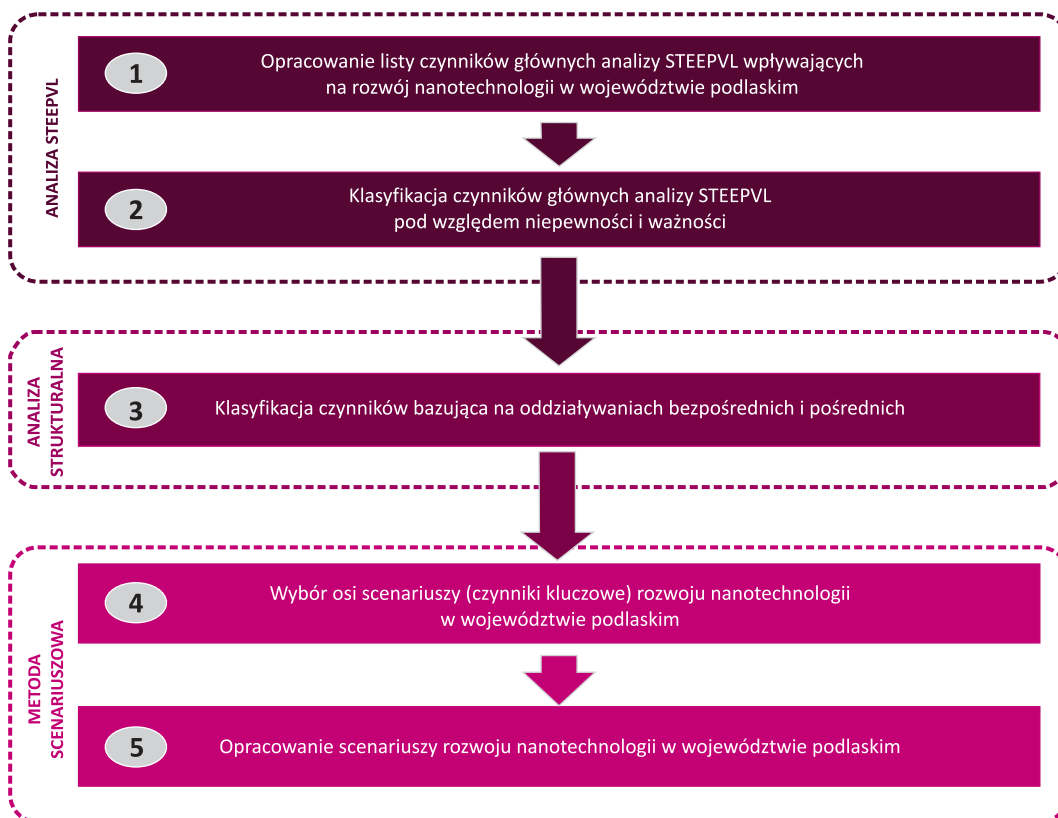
ANALIZA STEEPVL

1 Opracowanie listy czynników głównych analizy STEEPVL wpływających na rozwój nanotechnologii w województwie podlaskim

2 Klasyfikacja czynników głównych analizy STEEPVL pod względem niepewności i ważności

ANALIZA STRUKTURALNA

3 Klasyfikacja czynników bazująca na oddziaływaniach bezpośrednich i pośrednich

METODA SCENARIUSZOWA

4 Wybór osi scenariuszy (czynniki kluczowe) rozwoju nanotechnologii w województwie podlaskim

5 Opracowanie scenariuszy rozwoju nanotechnologii w województwie podlaskim